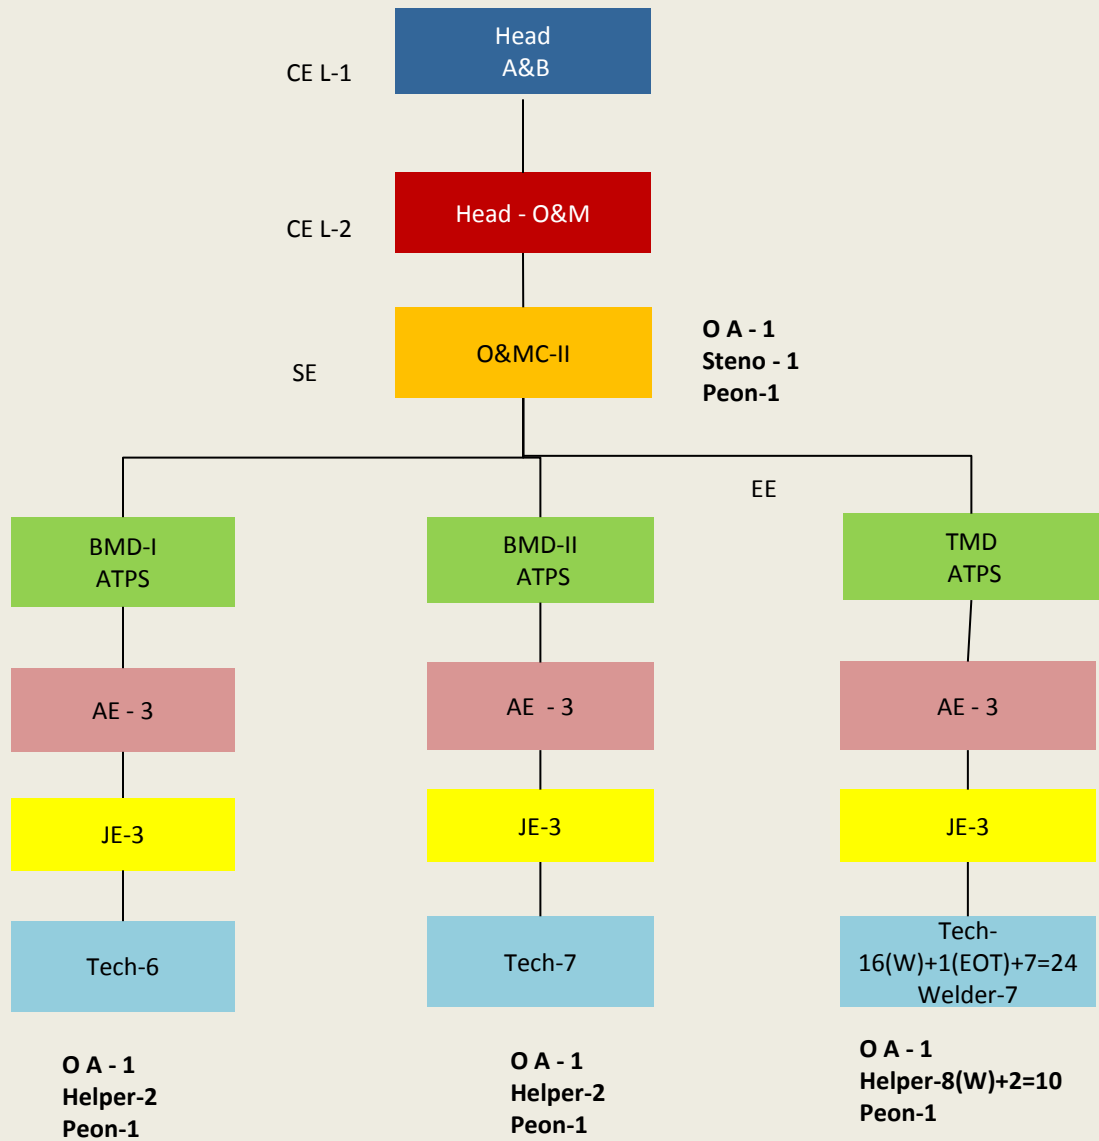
CE L-1

Head
A&B

CE L-2

Head - O&M

SE

O&MC-II

O A - 1
Steno - 1
Peon-1

EE

BMD-I
ATPS

AE - 3

JE-3

Tech-6

O A - 1
Helper-2
Peon-1

BMD-II
ATPS

AE - 3

JE-3

Tech-7

O A - 1
Helper-2
Peon-1

TMD
ATPS

AE - 3

JE-3

Tech-
16(W)+1(EOT)+7=24
Welder-7

O A - 1
Helper-8(W)+2=10
Peon-1